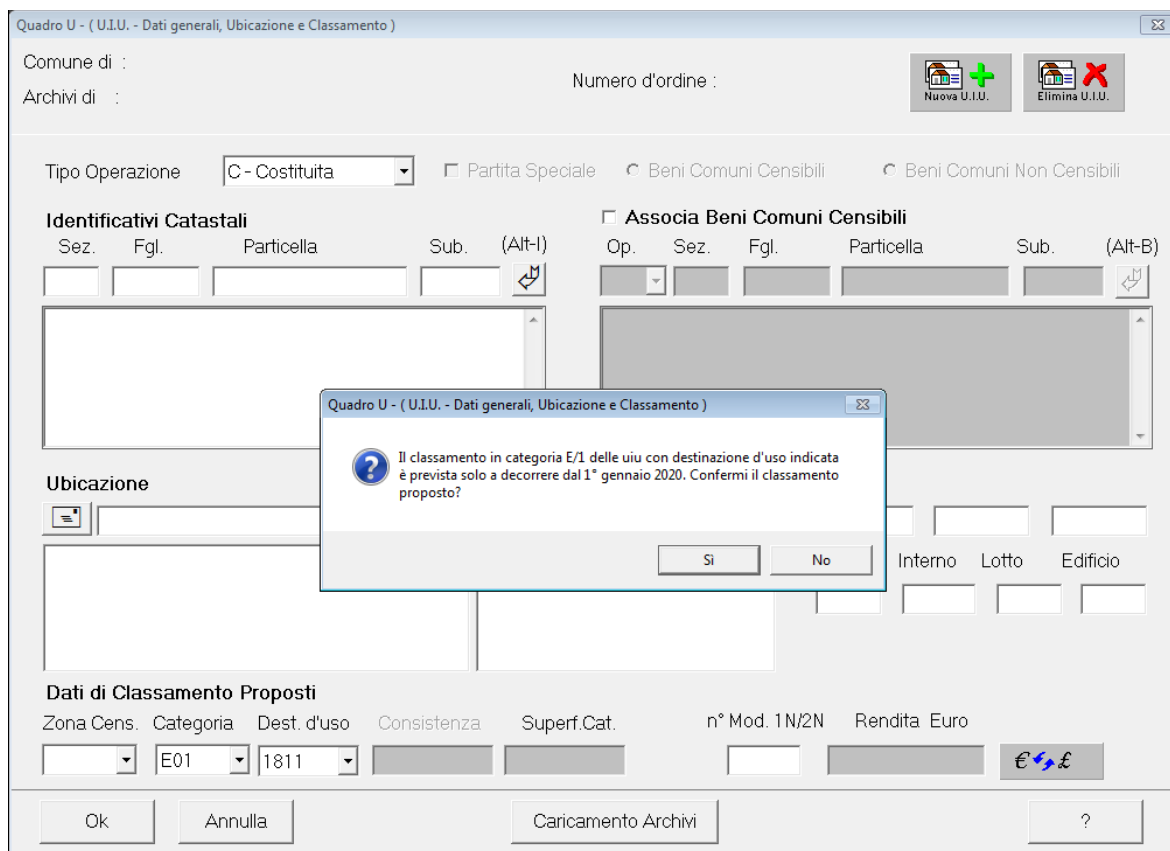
Quadro U - ( U.I.U. - Dati generali, Ubicazione e Classamento )

Comune di :

Archivi di :

Numero d'ordine :

Nuova U.I.U.

Elimina U.I.U.

Tipo Operazione C - Costituita

Partita Speciale

Beni Comuni Censibili

Beni Comuni Non Censibili

Identificativi Catastali

Sez. Fgl. Particella Sub. (Alt-I)

Associa Beni Comuni Censibili

Op. Sez. Fgl. Particella Sub. (Alt-B)

Quadro U - ( U.I.U. - Dati generali, Ubicazione e Classamento )

Il classamento in categoria E/1 delle uiu con destinazione d'uso indicata è prevista solo a decorrere dal 1° gennaio 2020. Confermi il classamento proposto?

Sì

No

Ubicazione

Interno Lotto Edificio

Dati di Classamento Proposti

Zona Cens. Categoria Dest. d'uso Consistenza Superf.Cat.

n° Mod. 1N/2N Rendita Euro

E01 1811

€ £

Ok

Annulla

Caricamento Archivi

?